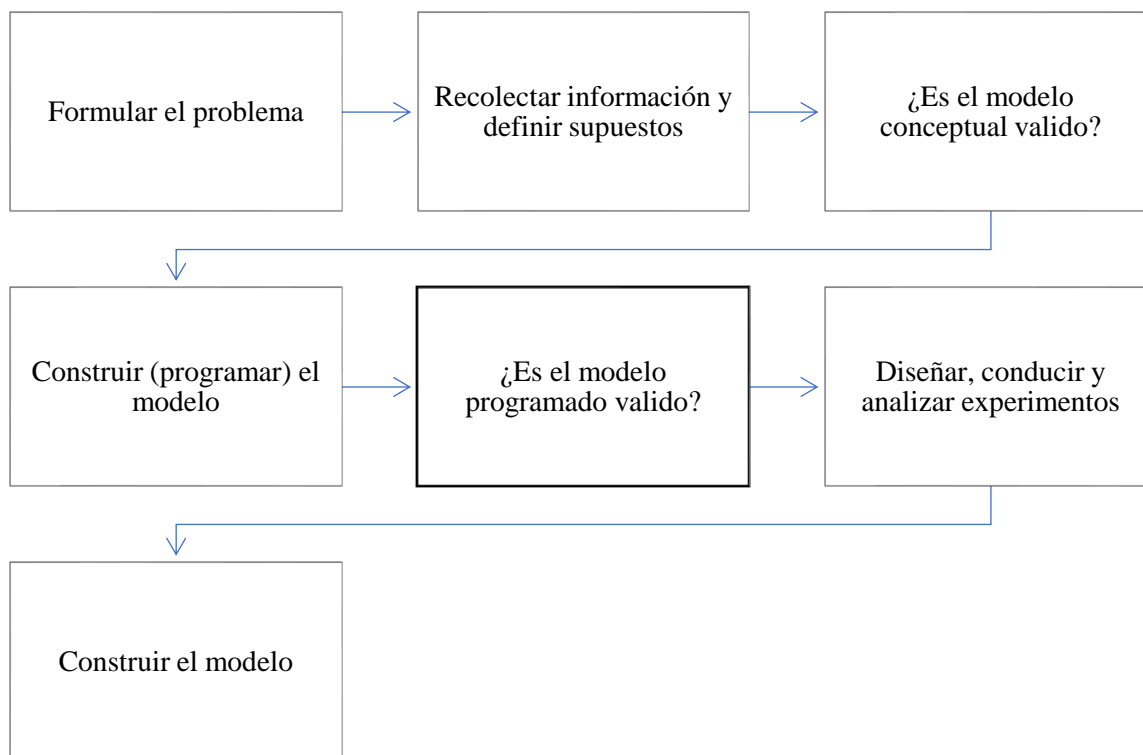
Formular el problema

Recolectar información y definir supuestos

¿Es el modelo conceptual valido?

Construir (programar) el modelo

¿Es el modelo programado valido?

Diseñar, conducir y analizar experimentos

Construir el modelo